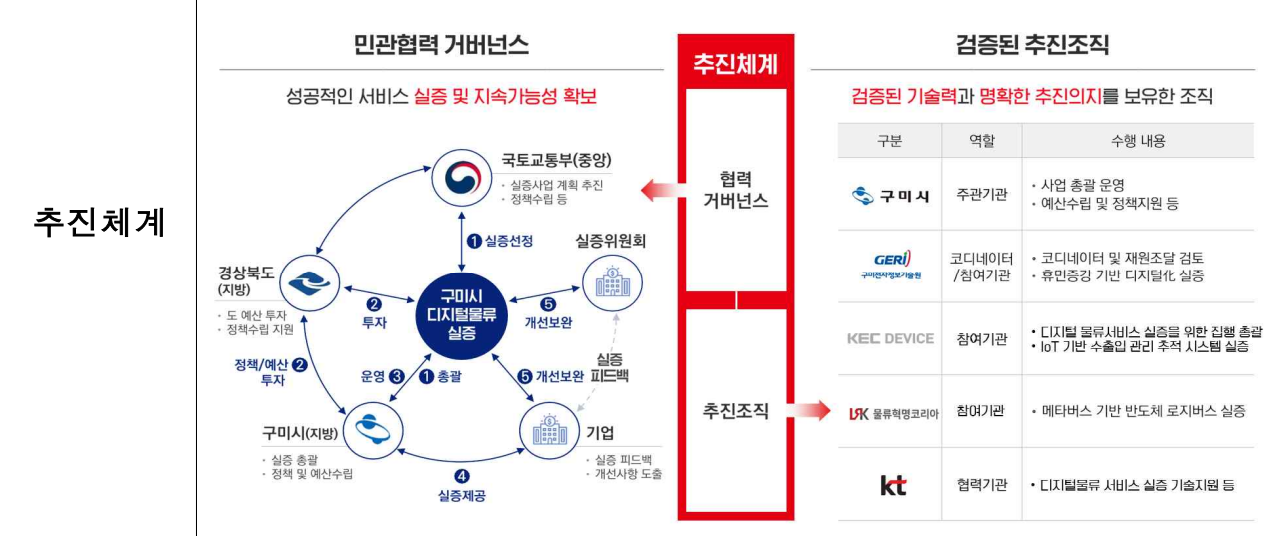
추진체계

민관협력 거버넌스

성공적인 서비스 실증 및 지속가능성 확보

국토교통부(중앙)
· 실증사업 계획 추진
· 정책수립 등

❶ 실증선정

실증위원회

경상북도 (지방)
· 도 예산 투자
· 정책수립 지원

❷ 투자

구미시 디지털물류 실증

❺ 개선보완

정책/예산 ❷ 투자

운영 ❸

❶ 총괄

❺ 개선보완

실증 피드백

구미시(지방)
· 실증 총괄
· 정책 및 예산수립

❹ 실증제공

기업
· 실증 피드백
· 개선사항 도출

추진체계

협력 거버넌스

추진조직

검증된 추진조직

검증된 기술력과 명확한 추진의지를 보유한 조직

| 구분 | 역할 | 수행 내용 |
|---|---|---|
| 구미시 | 주관기관 | · 사업 총괄 운영<br>· 예산수립 및 정책지원 등 |
| GERI 구미전자정보기술원 | 코디네이터 /참여기관 | · 코디네이터 및 재원조달 검토<br>· 휴민증강 기반 디지털化 실증 |
| KEC DEVICE | 참여기관 | · 디지털 물류서비스 실증을 위한 집행 총괄<br>· IoT 기반 수출입 관리 추적 시스템 실증 |
| LK 물류혁명코리아 | 참여기관 | · 메타버스 기반 반도체 로지버스 실증 |
| kt | 협력기관 | · 디지털물류 서비스 실증 기술지원 등 |